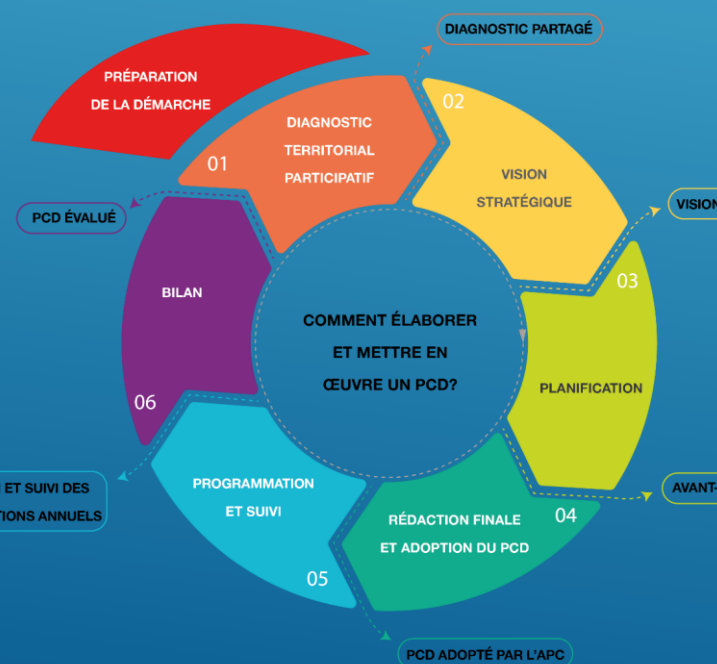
PRÉPARATION DE LA DÉMARCHE

DIAGNOSTIC PARTAGÉ

01

DIAGNOSTIC TERRITORIAL PARTICIPATIF

02

VISION STRATÉGIQUE

VISION

PCD ÉVALUÉ

BILAN

COMMENT ÉLABORER ET METTRE EN ŒUVRE UN PCD?

03

PLANIFICATION

06

ET SUIVI DES TIONS ANNUELS

AVANT-

PROGRAMMATION ET SUIVI

RÉDACTION FINALE ET ADOPTION DU PCD

04

05

PCD ADOPTÉ PAR L'APC